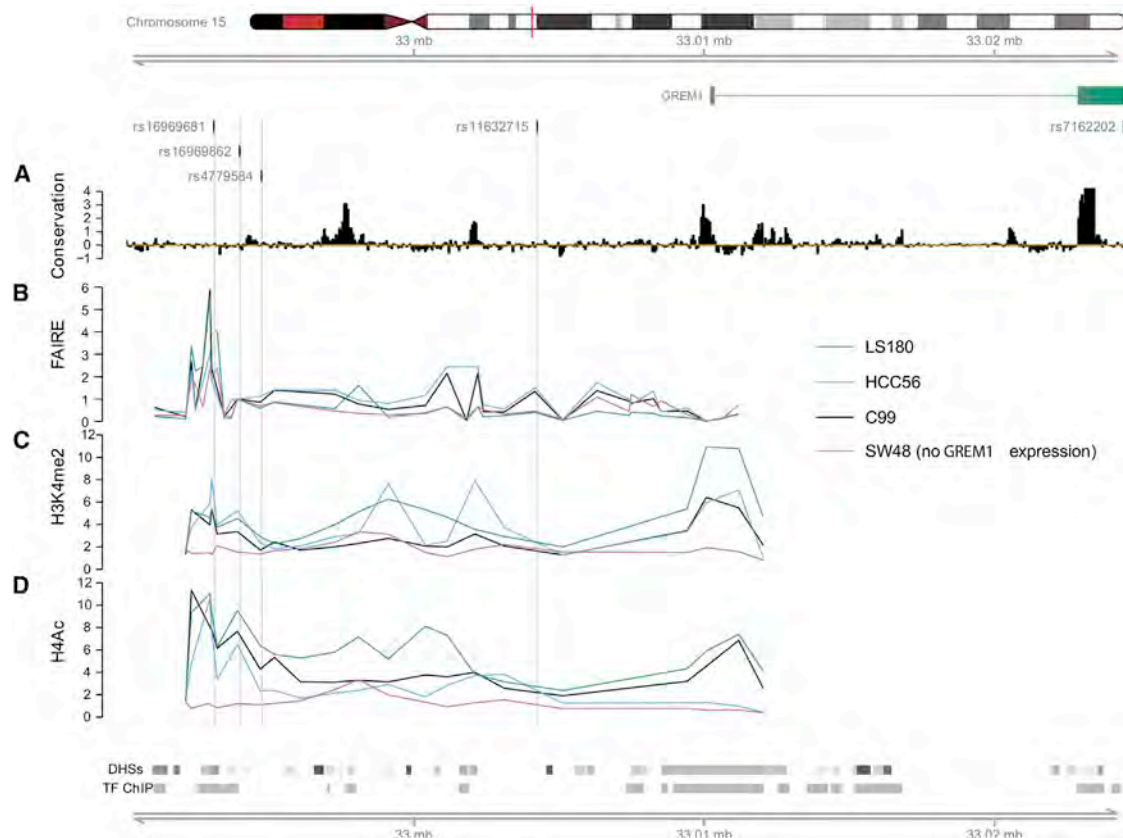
Chromosome 15

33 mb
33.01 mb
33.02 mb

GREM1

rs16969681
rs16969862
rs4779584
rs11632715
rs7162202

A
Conservation
4
3
2
1
0
-1

B
FAIRE
6
5
4
3
2
1
0

LS180
HCC56
C99
SW48 (no GREM1 expression)

C
H3K4me2
12
10
8
6
4
2
0

D
H4Ac
12
10
8
6
4
2
0

DHSs
TF ChIP

33 mb
33.01 mb
33.02 mb